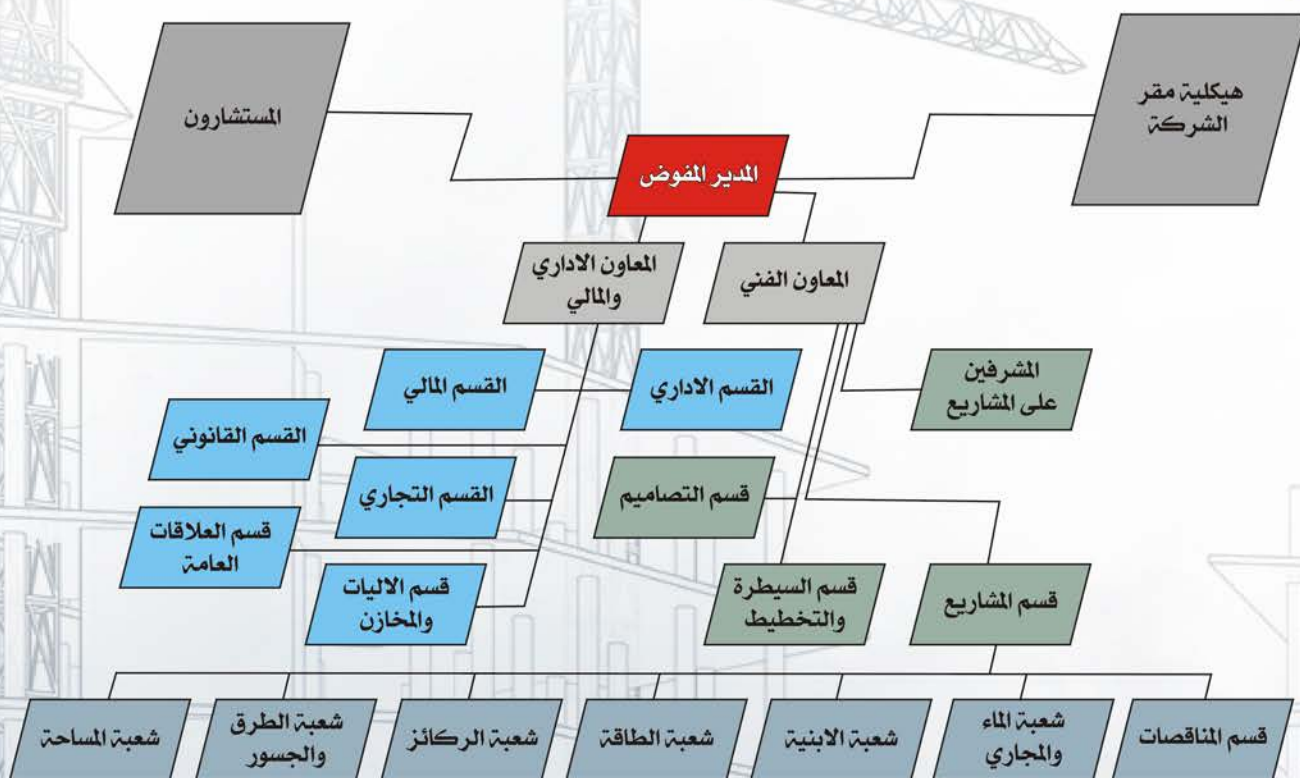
هيكلية مقر الشركة

المستشارون

المدير المفوض

المعاون الفني

المعاون الاداري والمالي

المشرفين على المشاريع

القسم الاداري

القسم المالي

القسم القانوني

قسم التصاميم

القسم التجاري

قسم العلاقات العامة

قسم الاليات والمخازن

قسم السيطرة والتخطيط

قسم المشاريع

قسم المناقصات

شعبة الماء والمجاري

شعبة الابنية

شعبة الطاقة

شعبة الركائز

شعبة الطرق والجسور

شعبة المساحة